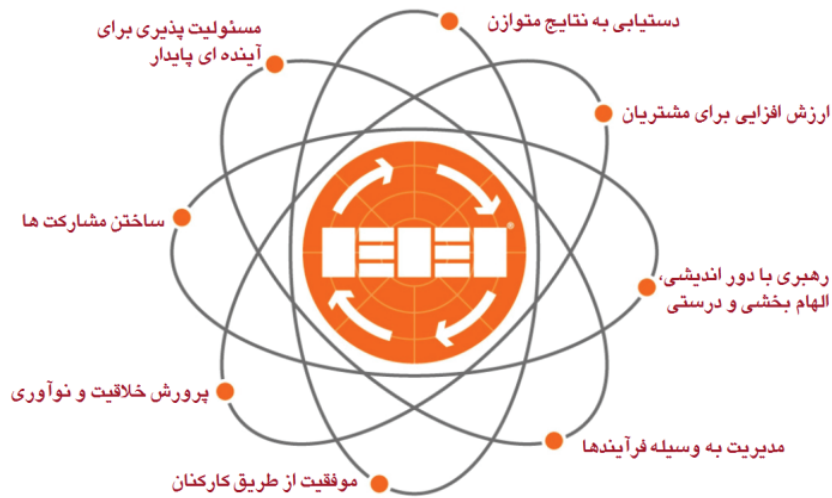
مسئولیت پذیری برای آینده ای پایدار

دستیابی به نتایج متوازن

ارزش افزایی برای مشتریان

ساختن مشارکت ها

رهبری با دور اندیشی، الهام بخشی و درستی

پرورش خلاقیت و نوآوری

مدیریت به وسیله فرآیندها

موفقیت از طریق کارکنان